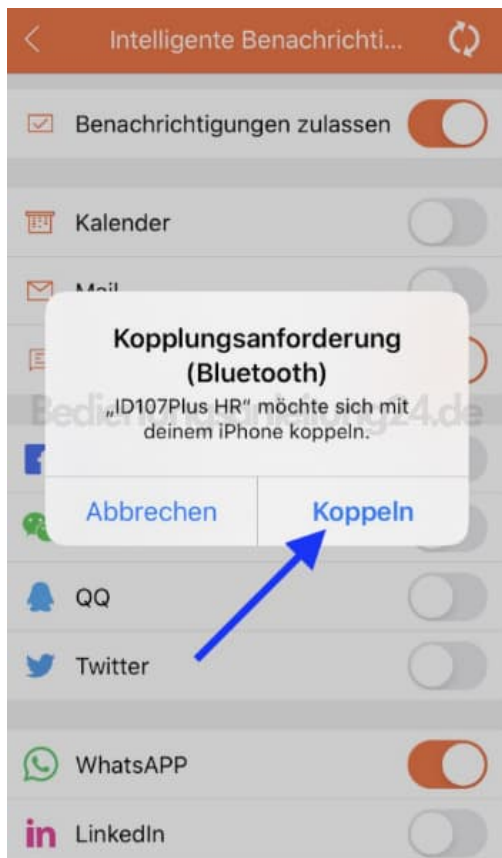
Intelligente Benachrichti...

Benachrichtigungen zulassen

Kalender

Mail

Kopplungsanforderung (Bluetooth)

„ID107Plus HR“ möchte sich mit deinem iPhone koppeln.

Abbrechen

Koppeln

Bedienungsanleitung24.de

QQ

Twitter

WhatsAPP

LinkedIn